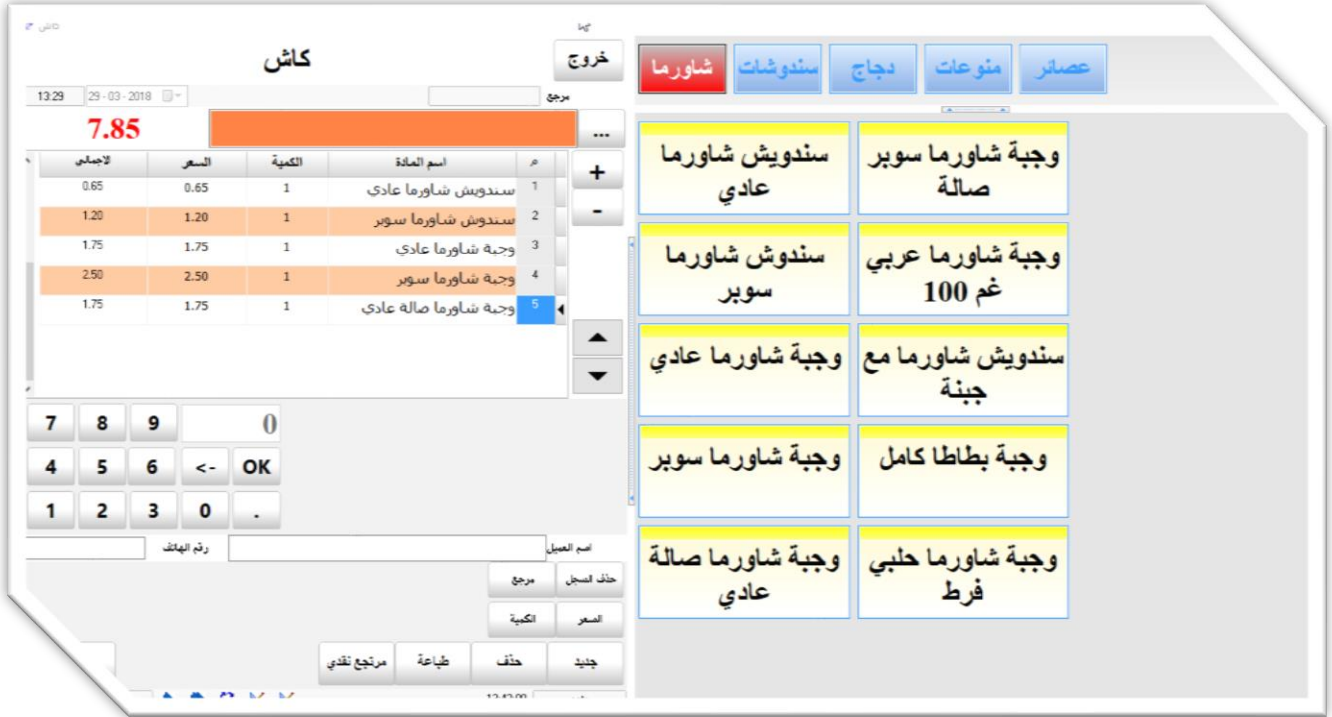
كاش

كاش

خروج

13:29 29 - 03 - 2018

مرجع

7.85

...

| م | اسم المادة | الكمية | السعر | الاجمالي |
|---|---|---|---|---|
| 1 | سندويش شاورما عادي | 1 | 0.65 | 0.65 |
| 2 | سندوش شاورما سوبر | 1 | 1.20 | 1.20 |
| 3 | وجبة شاورما عادي | 1 | 1.75 | 1.75 |
| 4 | وجبة شاورما سوبر | 1 | 2.50 | 2.50 |
| 5 | وجبة شاورما صالة عادي | 1 | 1.75 | 1.75 |

+
-

0
7 8 9
4 5 6 <- OK
1 2 3 0 .

اسم العميل
رقم الهاتف

حذف المسجل
مرجع
السعر
الكمية
جديد
حذف
طباعة
مرتجع نقدي

عصائر
منوعات
دجاج
سندوشات
شاورما

وجبة شاورما سوبر صالة
سندويش شاورما عادي
وجبة شاورما عربي غم 100
سندوش شاورما سوبر
سندويش شاورما مع جبنة
وجبة شاورما عادي
وجبة بطاطا كامل
وجبة شاورما سوبر
وجبة شاورما حلبي فرط
وجبة شاورما صالة عادي